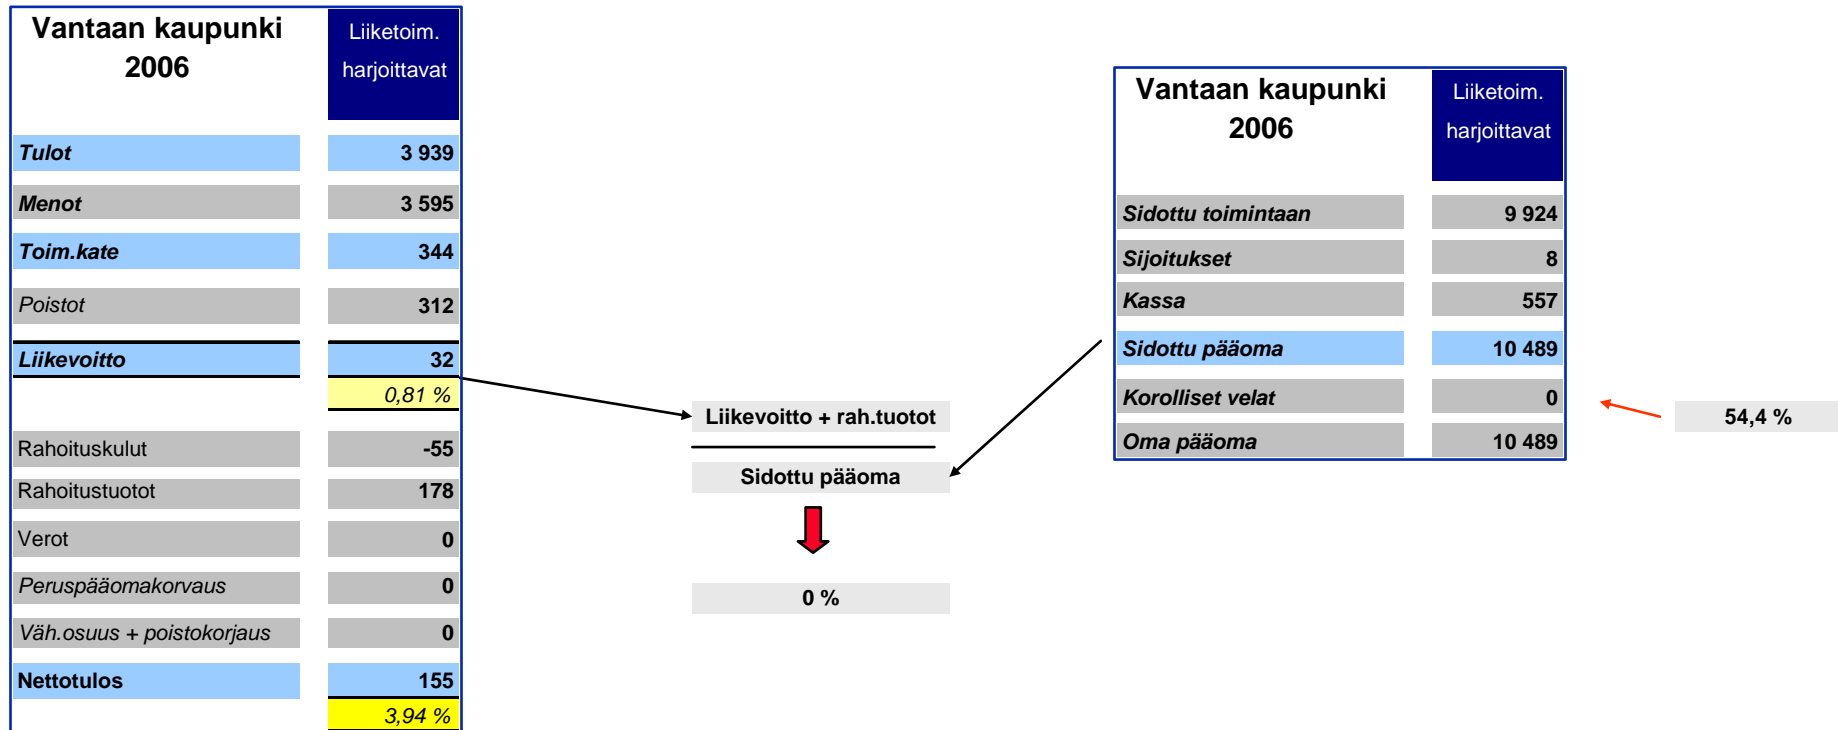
| Vantaan kaupunki 2006 | Liiketoim. harjoittavat |
|---|---|
| Tulot | 3 939 |
| Menot | 3 595 |
| Toim.kate | 344 |
| Poistot | 312 |
| Liikevoitto | 32 |
| | 0,81 % |
| Rahoituskulut | -55 |
| Rahoitustuotot | 178 |
| Verot | 0 |
| Peruspääomakorvaus | 0 |
| Väh.osuus + poistokorjaus | 0 |
| Nettotulos | 155 |
| | 3,94 % |

Liikevoitto + rah.tuotot

Sidottu pääoma

0 %

| Vantaan kaupunki 2006 | Liiketoim. harjoittavat |
|---|---|
| Sidottu toimintaan | 9 924 |
| Sijoitukset | 8 |
| Kassa | 557 |
| Sidottu pääoma | 10 489 |
| Korolliset velat | 0 |
| Oma pääoma | 10 489 |

54,4 %